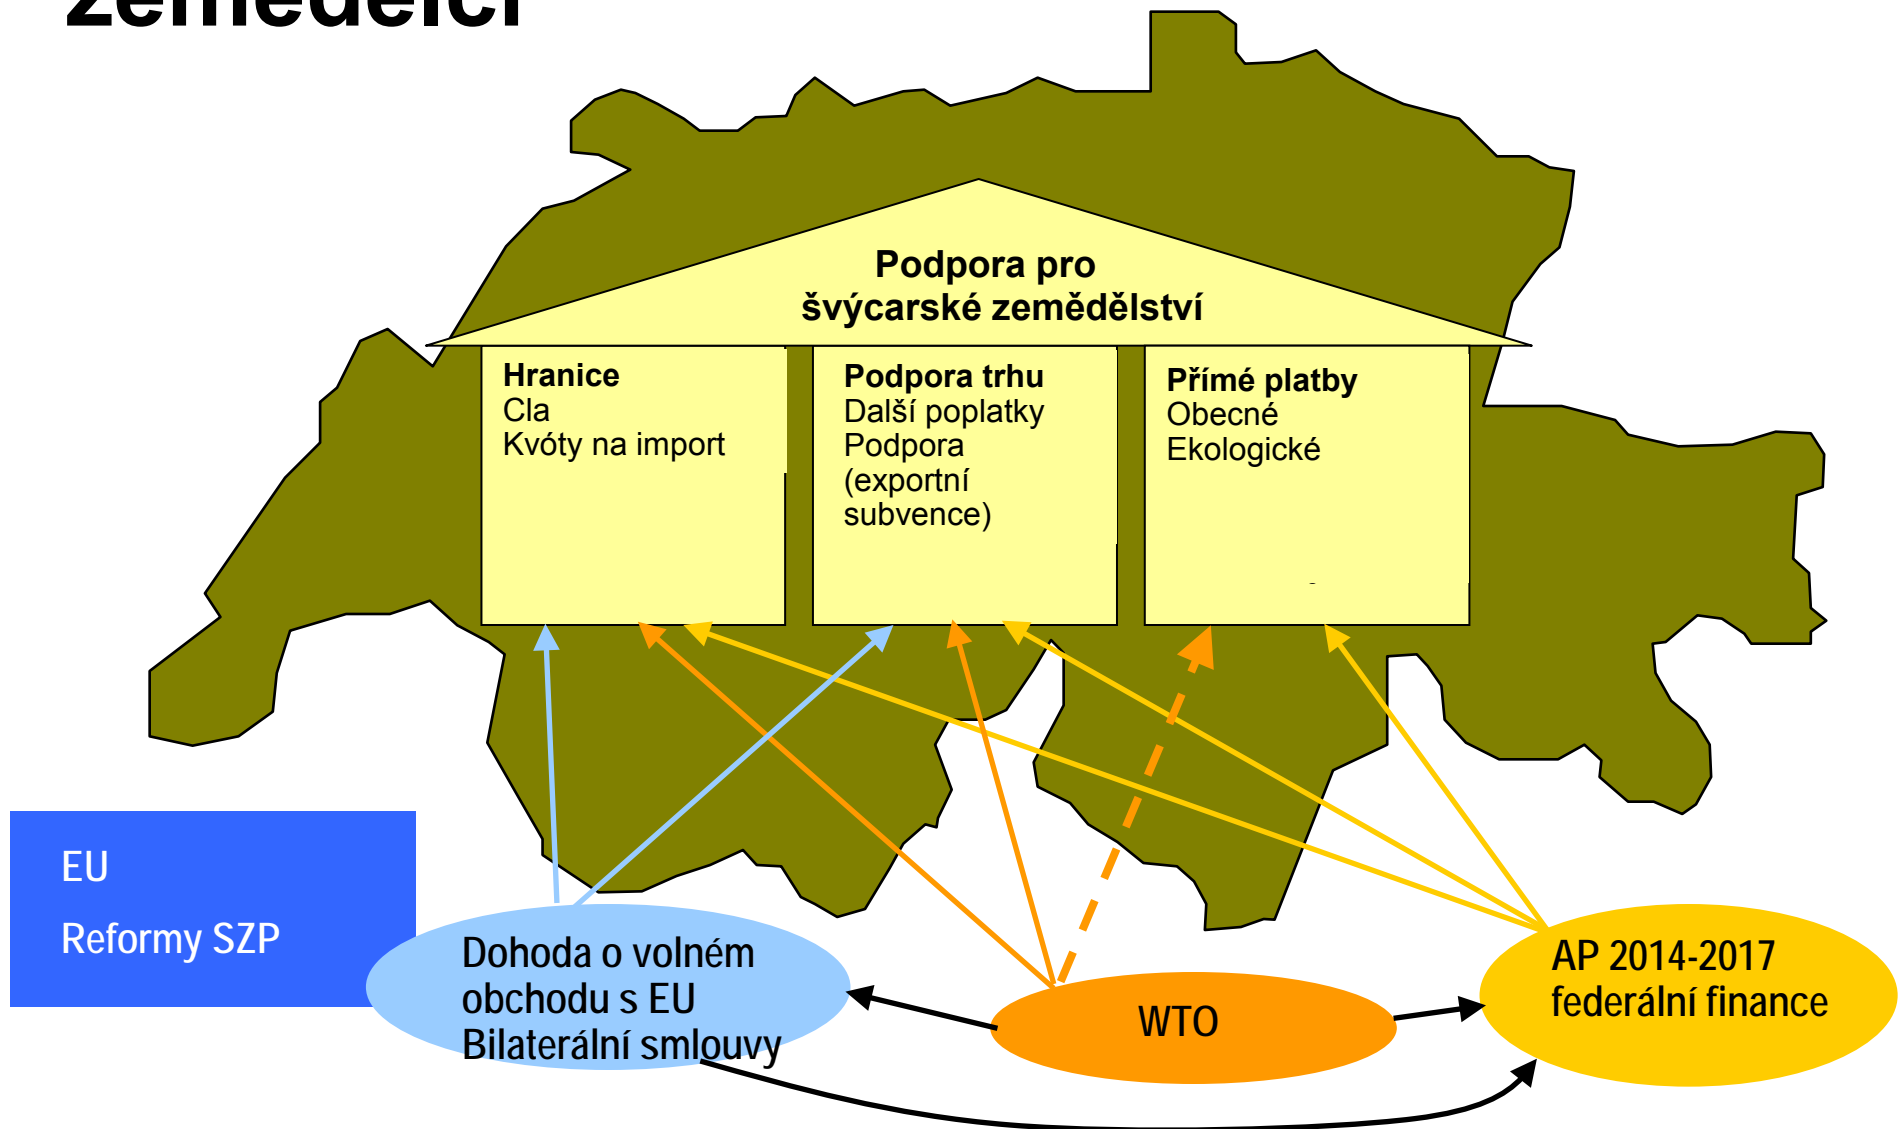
zemědělci

Podpora pro švýcarské zemědělství

Hranice
Cla
Kvóty na import

Podpora trhu
Další poplatky
Podpora (exportní subvence)

Přímé platby
Obecné
Ekologické

EU
Reformy SZP

Dohoda o volném obchodu s EU
Bilaterální smlouvy

WTO

AP 2014-2017
federální finance